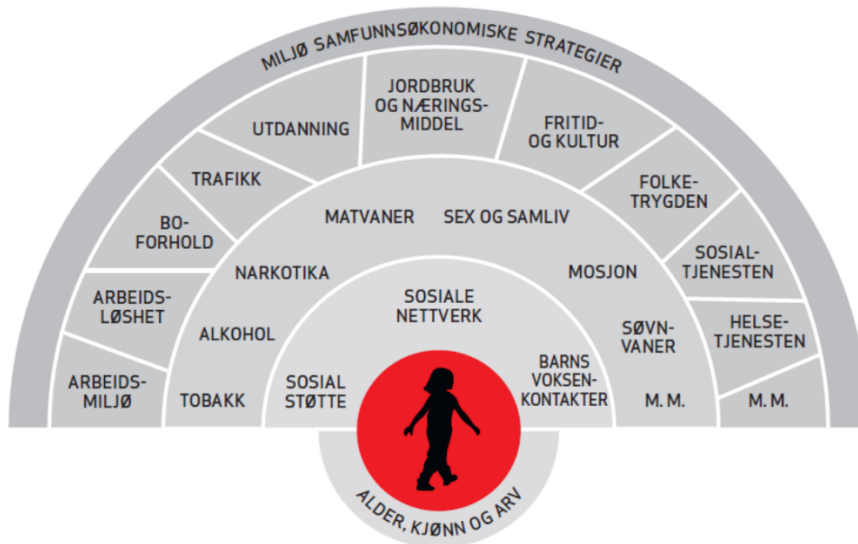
MILJØ SAMFUNNSØKONOMISKE STRATEGIER

ARBEIDSMILJØ

ARBEIDSLØSHET

BOFORHOLD

TRAFIKK

UTDANNING

JORDBRUK OG NÆRINGSMIDDEL

FRITID OG KULTUR

FOLKETRYGDEN

SOSIALTJENESTEN

HELSETJENESTEN

M. M.

TOBAKK

ALKOHOL

NARKOTIKA

MATVANER

SEX OG SAMLIV

MOSJON

SØVNVANER

M. M.

SOSIAL STØTTE

SOSIALE NETTVERK

BARNS VOKSENKONTAKTER

ALDER, KJØNN OG ARV